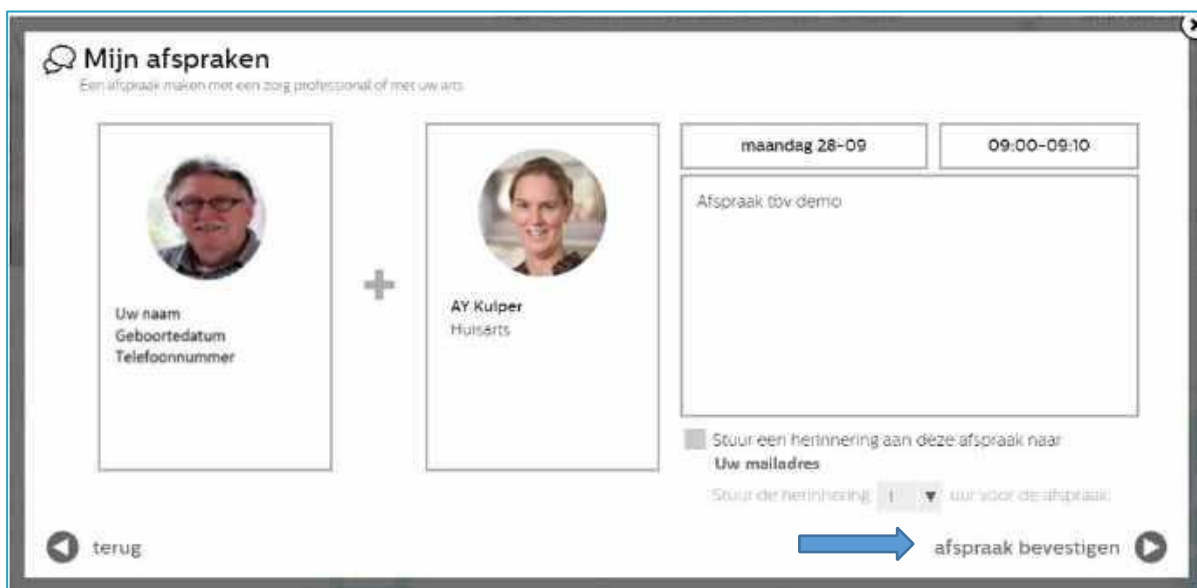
Mijn afspraken

Een afspraak maken met een zorg professional of met uw arts

Uw naam
Geboortedatum
Telefoonnummer

+

AY Kuiper
Huisarts

maandag 28-09

09:00-09:10

Afspraak tbv demo

Stuur een herinnering aan deze afspraak naar
Uw mailadres

Stuur de herinnering 1 uur voor de afspraak

terug

afspraak bevestigen